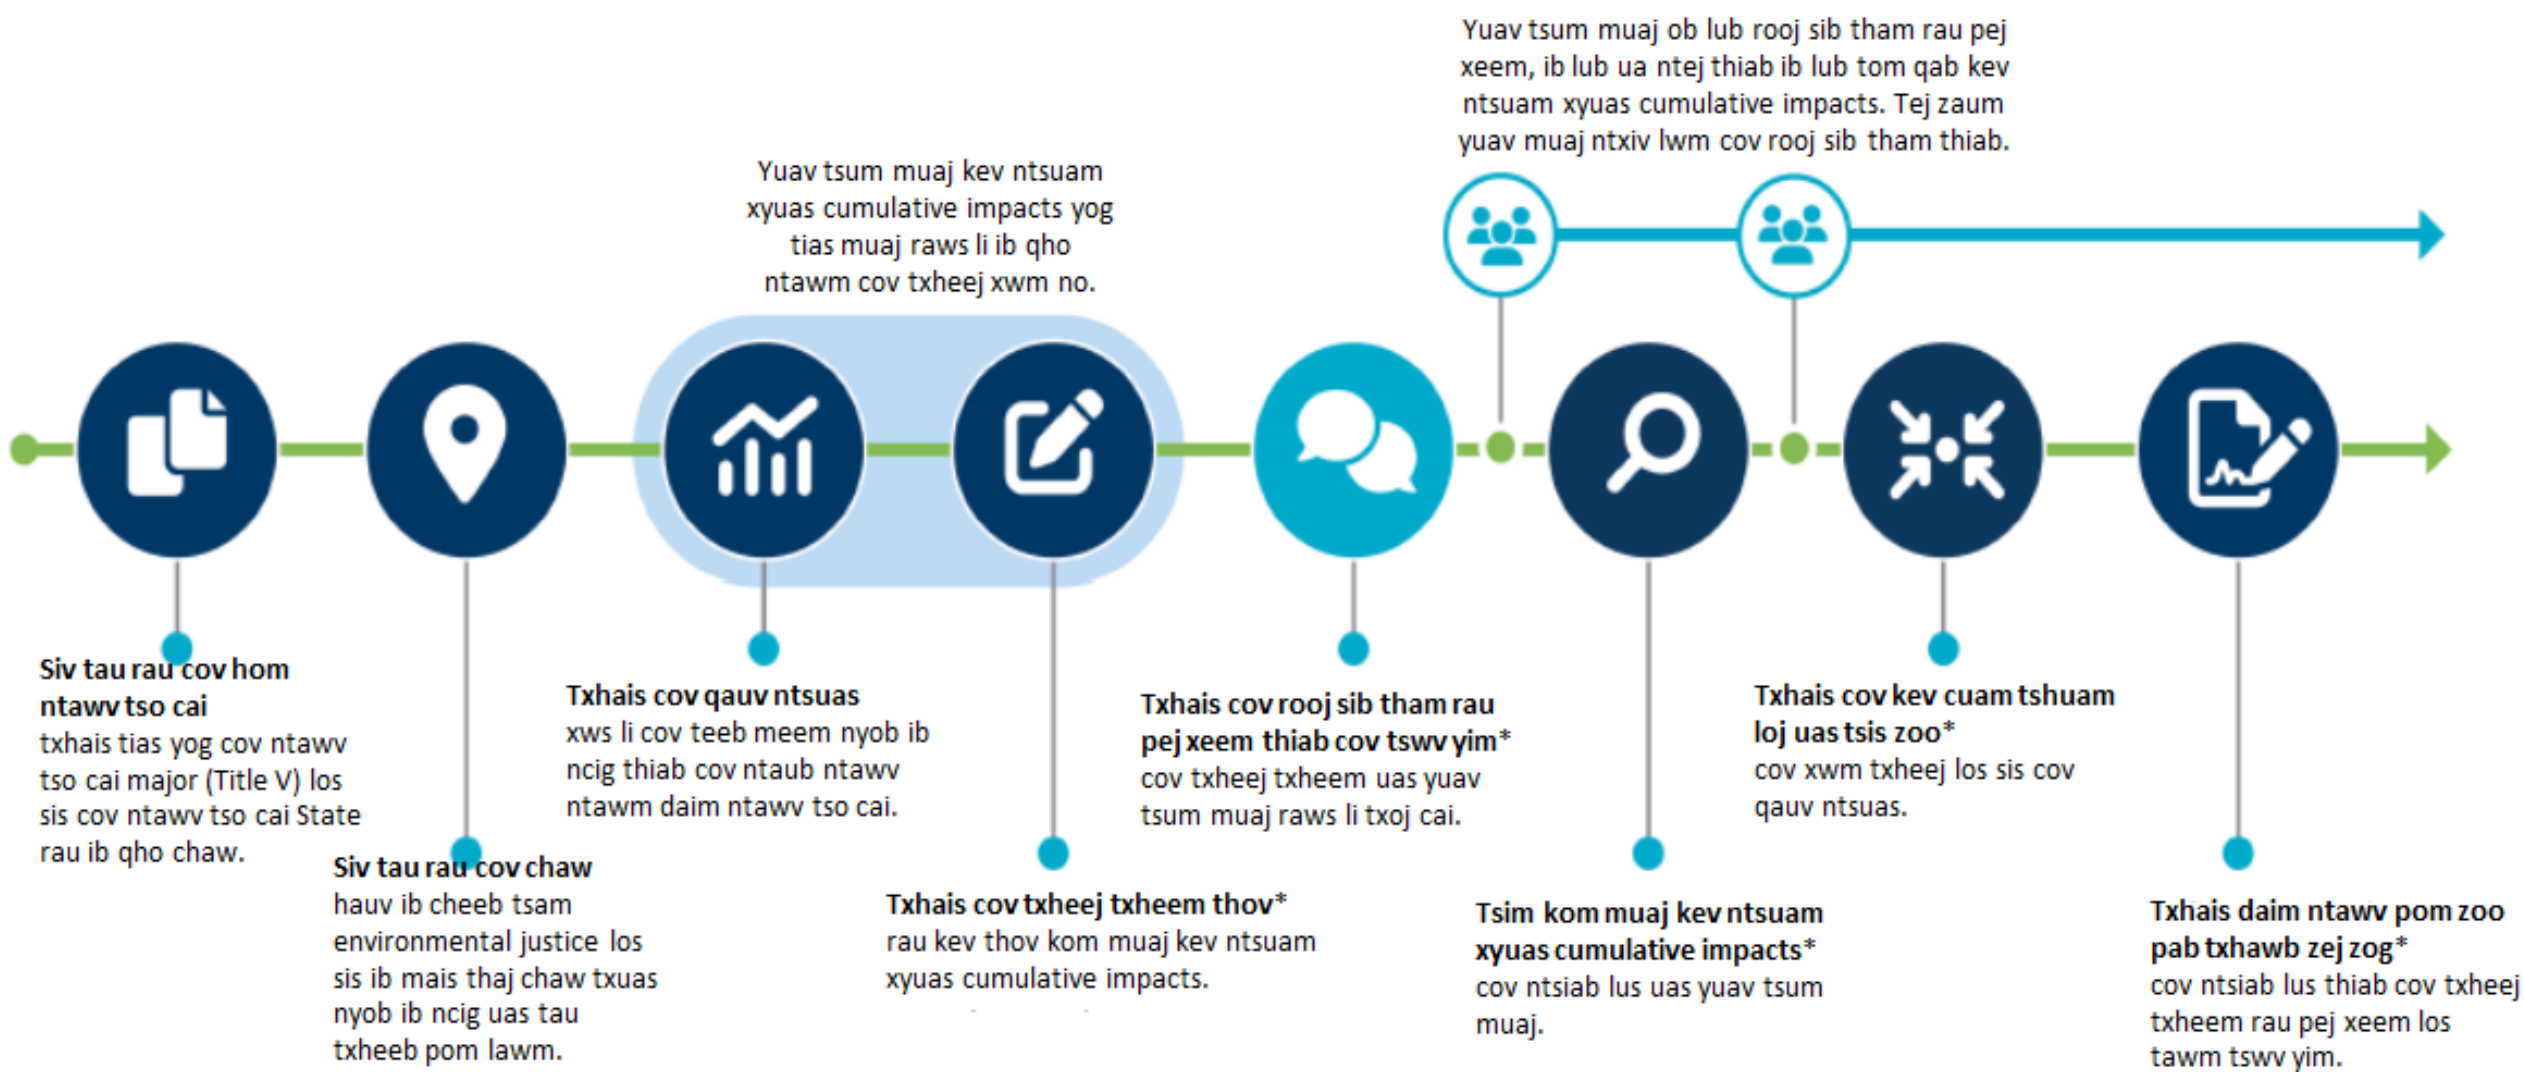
Yuav tsum muaj ob lub rooj sib tham rau pej xeem, ib lub ua ntej thiab ib lub tom qab kev ntsuam xyuas cumulative impacts. Tej zaum yuav muaj ntxiv lwm cov rooj sib tham thiab.

Yuav tsum muaj kev ntsuam xyuas cumulative impacts yog tias muaj raws li ib qho ntawm cov txheej xwm no.

**Siv tau rau cov hom ntawv tso cai**
txhais tias yog cov ntawv tso cai major (Title V) los sis cov ntawv tso cai State rau ib qho chaw.

**Siv tau rau cov chaw**
hauv ib cheeb tsam environmental justice los sis ib mais thaj chaw txuas nyob ib ncig uas tau txheeb pom lawm.

**Txhais cov qauv ntsuas**
xws li cov teeb meem nyob ib ncig thiab cov ntaub ntawv ntawm daim ntawv tso cai.

**Txhais cov txheej txheem thov***
rau kev thov kom muaj kev ntsuam xyuas cumulative impacts.

**Txhais cov rooj sib tham rau pej xeem thiab cov tswv yim***
cov txheej txheem uas yuav tsum muaj raws li txoj cai.

**Tsim kom muaj kev ntsuam xyuas cumulative impacts***
cov ntsiab lus uas yuav tsum muaj.

**Txhais cov kev cuam tshuam loj uas tsis zoo***
cov xwm txheej los sis cov qauv ntsuas.

**Txhais daim ntawv pom zoo pab txhawb zej zog***
cov ntsiab lus thiab cov txheej txheem rau pej xeem los tawm tswv yim.